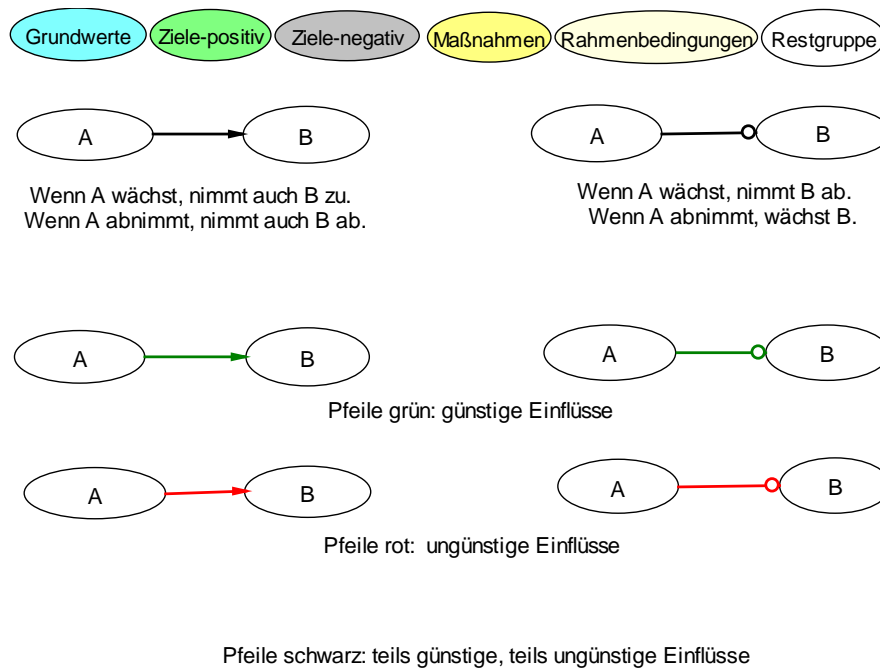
Grundwerte Ziele-positiv Ziele-negativ Maßnahmen Rahmenbedingungen Restgruppe

A B

A B

Wenn A wächst, nimmt auch B zu.
Wenn A abnimmt, nimmt auch B ab.

Wenn A wächst, nimmt B ab.
Wenn A abnimmt, wächst B.

A B

A B

Pfeile grün: günstige Einflüsse

A B

A B

Pfeile rot: ungünstige Einflüsse

Pfeile schwarz: teils günstige, teils ungünstige Einflüsse